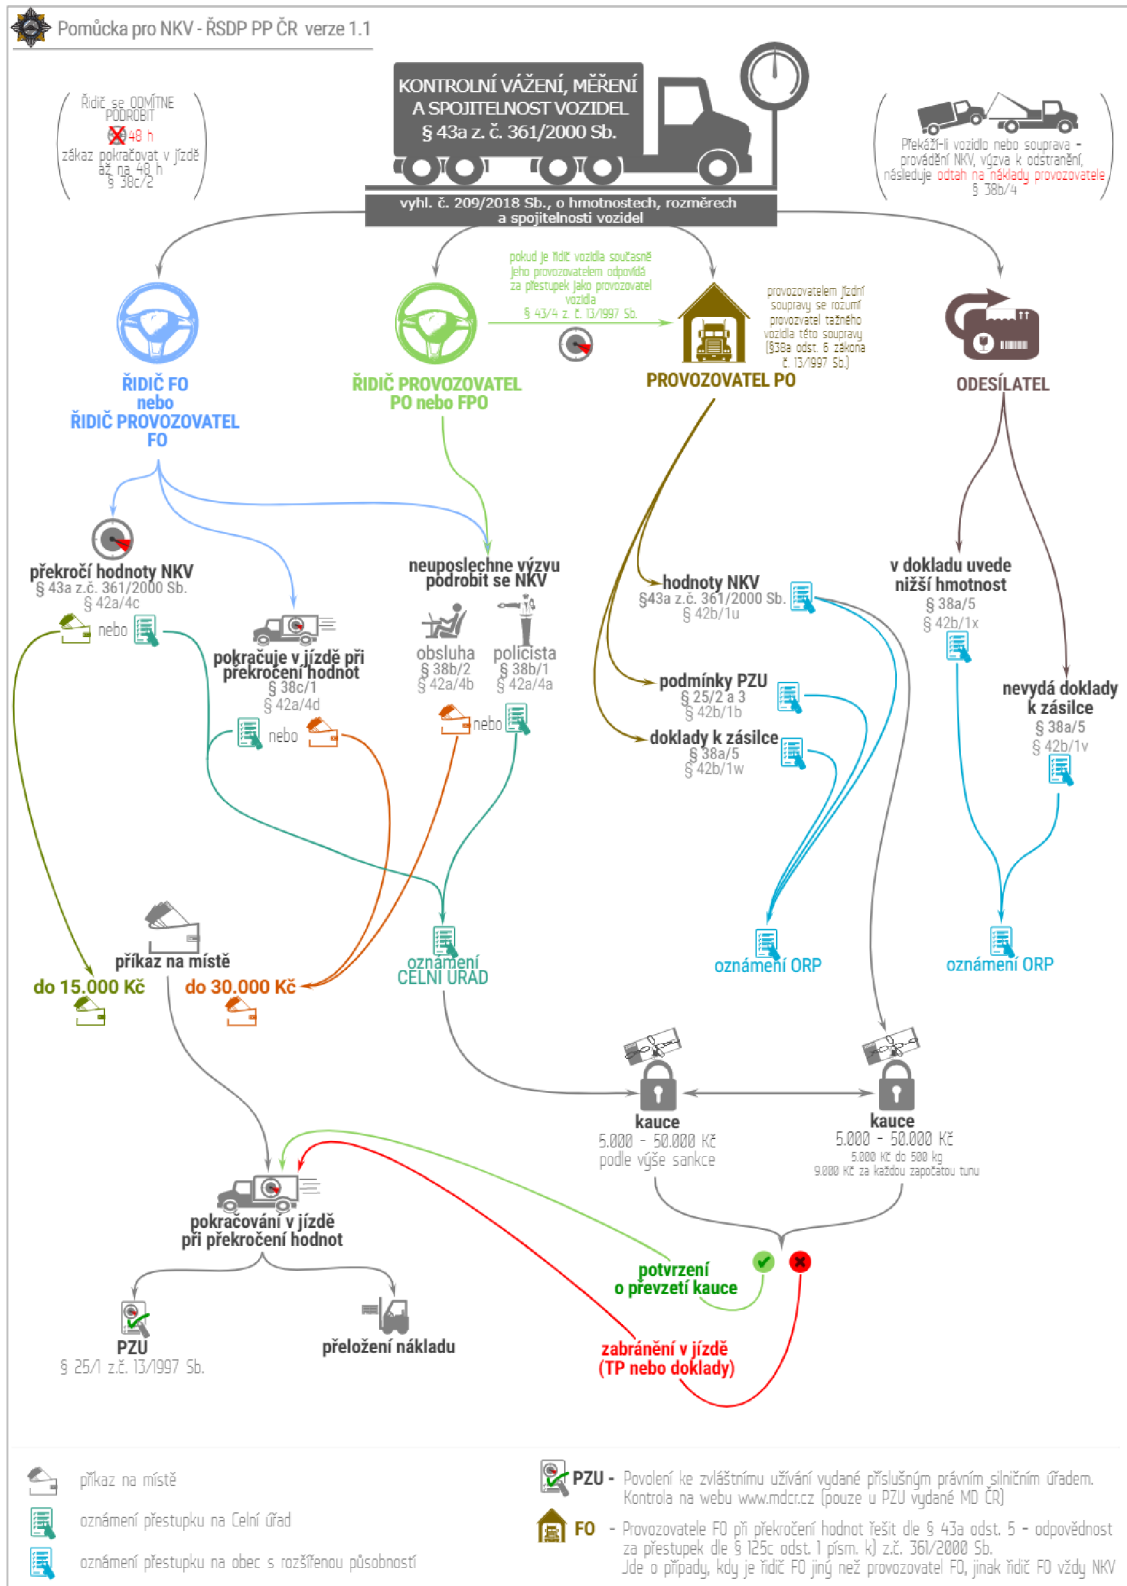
Pomůcka pro NKV - ŘSDP PP ČR verze 1.1

KONTROLNÍ VÁŽENÍ, MĚŘENÍ A SPOJITELNOST VOZIDEL
§ 43a z. č. 361/2000 Sb.

vyhl. č. 209/2018 Sb., o hmotnostech, rozměrech a spojitelnosti vozidel

Řidič se ODMÍTNE PODROBIT
48 h
zákaz pokračovat v jízdě až na 48 h
§ 38c/2

Překáží-li vozidlo nebo souprava - provádění NKV, výzva k odstranění, následuje odtah na náklady provozovatele
§ 38b/4

pokud je řidič vozidla současně jeho provozovatelem odpovídá za přestupek jako provozovatel vozidla
§ 43/4 z. č. 13/1997 Sb.

provozovatelem jízdní soupravy se rozumí provozovatel tažného vozidla této soupravy (§38a odst. 6 zákona č. 13/1997 Sb.)

ŘIDIČ FO
nebo
ŘIDIČ PROVOZOVATEL FO

ŘIDIČ PROVOZOVATEL PO nebo FPO

PROVOZOVATEL PO

ODESÍLATEL

překročí hodnoty NKV
§ 43a z.č. 361/2000 Sb.
§ 42a/4c
nebo

pokračuje v jízdě při překročení hodnot
§ 38c/1
§ 42a/4d
nebo

neuposlechne výzvu podrobit se NKV
obsluha
§ 38b/2
§ 42a/4b
policista
§ 38b/1
§ 42a/4a
nebo

hodnoty NKV
§43a z.č. 361/2000 Sb.
§ 42b/1u

podmínky PZU
§ 25/2 a 3
§ 42b/1b

doklady k zásilce
§ 38a/5
§ 42b/1w

v dokladu uvede nižší hmotnost
§ 38a/5
§ 42b/1x

nevydá doklady k zásilce
§ 38a/5
§ 42b/1v

příkaz na místě
do 15.000 Kč
do 30.000 Kč

oznámení CELNÍ ÚŘAD

oznámení ORP

oznámení ORP

kauce
5.000 - 50.000 Kč
podle výše sankce

kauce
5.000 - 50.000 Kč
5.000 Kč do 500 kg
9.000 Kč za každou započatou tunu

pokračování v jízdě při překročení hodnot

potvrzení o převzetí kauce

zabránění v jízdě (TP nebo doklady)

PZU
§ 25/1 z.č. 13/1997 Sb.

přeložení nákladu

příkaz na místě
oznámení přestupku na Celní úřad
oznámení přestupku na obec s rozšířenou působností

PZU - Povolení ke zvláštnímu užívání vydané příslušným právním silničním úřadem. Kontrola na webu www.mdcr.cz (pouze u PZU vydané MD ČR)

FO - Provozovatele FO při překročení hodnot řešit dle § 43a odst. 5 - odpovědnost za přestupek dle § 125c odst. 1 písm. k) z.č. 361/2000 Sb.
Jde o případy, kdy je řidič FO jiný než provozovatel FO, jinak řidič FO vždy NKV